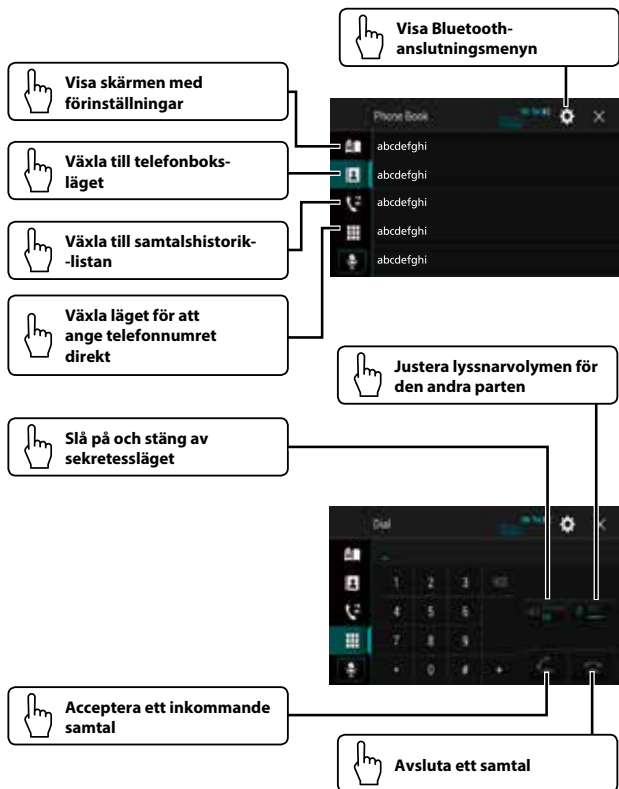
Visa Bluetooth-anslutningsmenyn

Visa skärmen med förinställningar

Växla till telefonboks-läget

Växla till samtalshistorik--listan

Växla läget för att ange telefonnumret direkt

Phone Book

abcdefghi

abcdefghi

abcdefghi

abcdefghi

abcdefghi

Justera lyssnarvolymen för den andra parten

Slå på och stäng av sekretessläget

Dial

1 2 3

4 5 6

7 8 9

* 0 # +

Acceptera ett inkommande samtal

Avsluta ett samtal